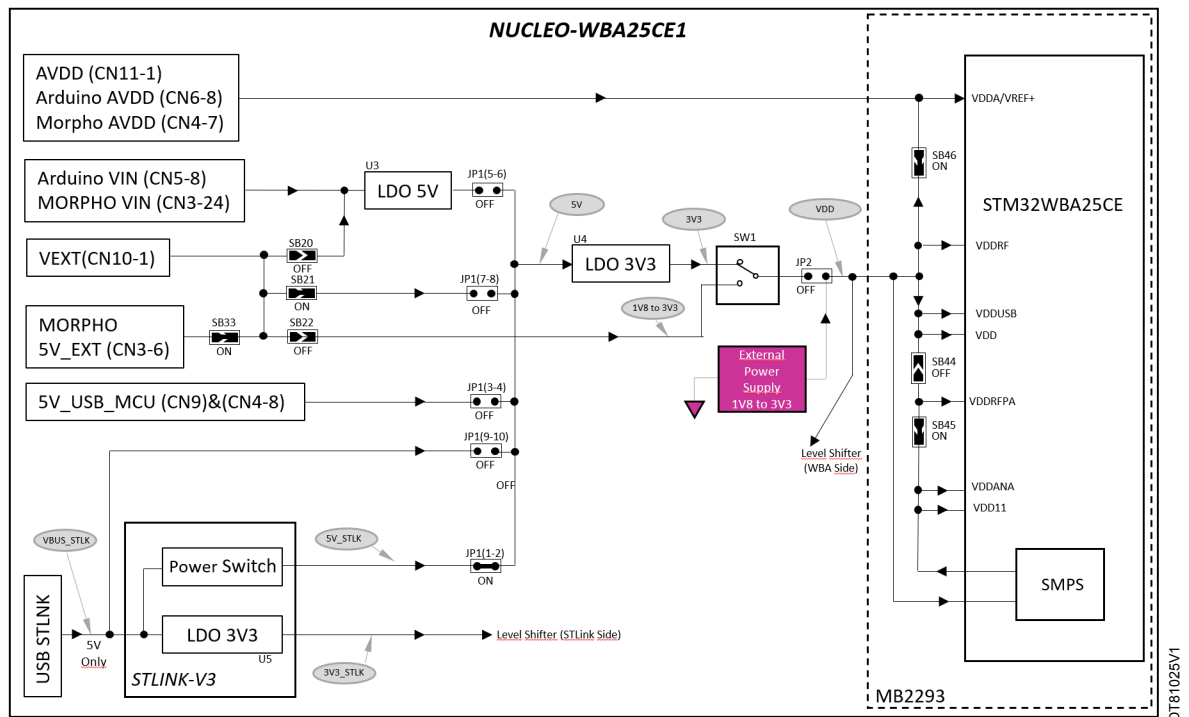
NUCLEO-WBA25CE1

AVDD (CN11-1)
Arduino AVDD (CN6-8)
Morpho AVDD (CN4-7)

VDDA/VREF+

Arduino VIN (CN5-8)
MORPHO VIN (CN3-24)

U3
LDO 5V
JP1(5-6)
OFF

SB46
ON

STM32WBA25CE

5V
3V3
VDD

VEXT(CN10-1)

SB20
OFF

U4
LDO 3V3

SW1

JP2
OFF

VDDRF

SB21
ON

JP1(7-8)
OFF

MORPHO
5V_EXT (CN3-6)

SB33
ON

SB22
OFF

1V8 to 3V3

VDDUSB
VDD

External Power Supply 1V8 to 3V3

SB44
OFF

5V_USB_MCU (CN9)&(CN4-8)

JP1(3-4)
OFF

VDDRFPA

SB45
ON

JP1(9-10)
OFF

Level Shifter
(WBA Side)

OFF

VDDANA
VDD11

VBUS_STLK

5V_STLK

Power Switch

JP1(1-2)
ON

SMPS

USB STLNK

5V
Only

LDO 3V3
U5

Level Shifter (STLink Side)

STLINK-V3

3V3_STLK

MB2293

DT81025V1